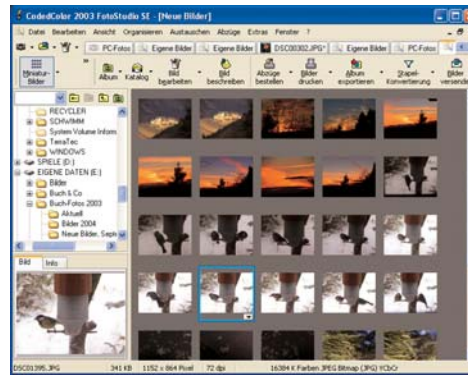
CodedColor 2003 FotoStudio SE - [Neue Bilder]

Datei Bearbeiten Ansicht Organisieren Austauschen Abzüge Extras Fenster ?

PC-Fotos Eigene Bilder Eigene Bilder DSC00302.JPG Eigene Bilder PC-Fotos

Miniatur-Bilder Album Katalog Bild bearbeiten Bild beschreiben Abzüge bestellen Bilder drucken Album exportieren Stapel-Konvertierung Bilder versenden

RECYCLER
SCHWIMM
System Volume Inform
TerraTec
WINDOWS
SPIELE (D:)
EIGENE DATEN (E:)
Bilder
Buch & Co
Buch-Fotos 2003
Aktuell
Bilder 2004
Neue Bilder, Septe

Bild Info

DSC01395.JPG 341 KB 1152 x 864 Pixel 72 dpi 16384 K Farben JPEG Bitmap (JPG) YCbCr